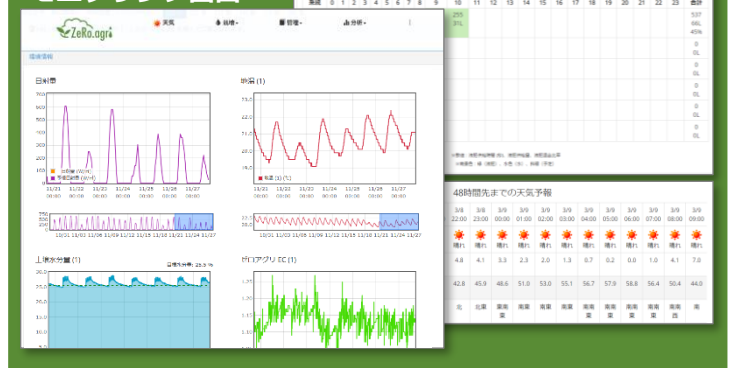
ZeRo.agri

天気 灌水 管理 分析

環境情報

日射量

地温 (1)

土壌水分量 (1)

ゼロアグリ EC (1)

48時間先までの天気予報

| 3/8 22:00 | 3/8 23:00 | 3/9 00:00 | 3/9 01:00 | 3/9 02:00 | 3/9 03:00 | 3/9 04:00 | 3/9 05:00 | 3/9 06:00 | 3/9 07:00 | 3/9 08:00 | 3/9 09:00 |
|---|---|---|---|---|---|---|---|---|---|---|---|
| 晴れ | 晴れ | 晴れ | 晴れ | 晴れ | 晴れ | 晴れ | 晴れ | 晴れ | 晴れ | 晴れ | 晴れ |
| 4.8 | 4.1 | 3.3 | 2.3 | 2.0 | 1.3 | 0.7 | 0.2 | 0.0 | 1.0 | 4.1 | 7.0 |
| 42.8 | 45.9 | 48.6 | 51.0 | 53.0 | 55.1 | 56.7 | 57.9 | 58.8 | 56.4 | 50.4 | 44.0 |
| 北 | 北東 | 南東 | 南東 | 南東 | 南東 | 南東 | 南東 | 南東 | 南東 | 南東 | 南 |